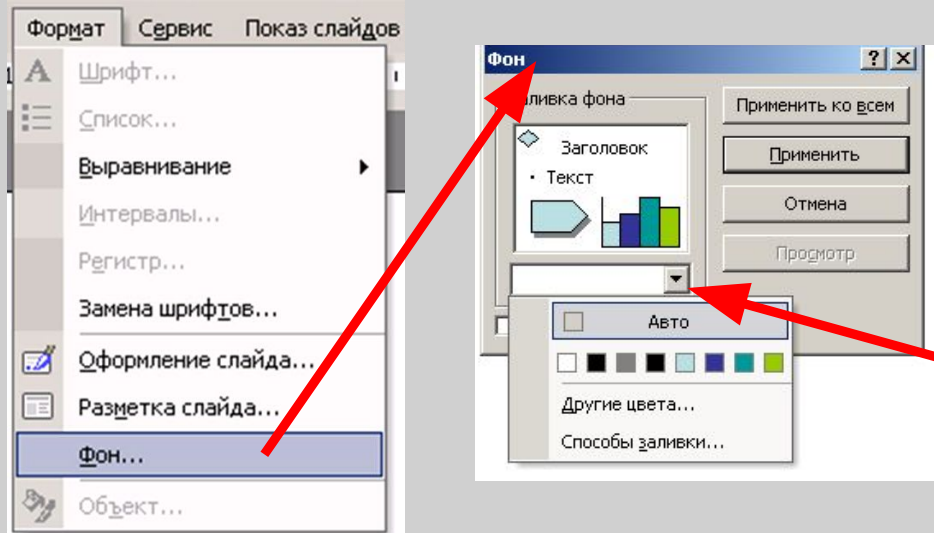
Формат Сервис Показ слайдов

Шрифт...
Список...
Выравнивание
Интервалы...
Регистр...
Замена шрифтов...
Оформление слайда...
Разметка слайда...
Фон...
Объект...

Фон ? ×
аливка фона
Заголовок
• Текст
Применить ко всем
Применить
Отмена
Просмотр
Авто
Другие цвета...
Способы заливки...